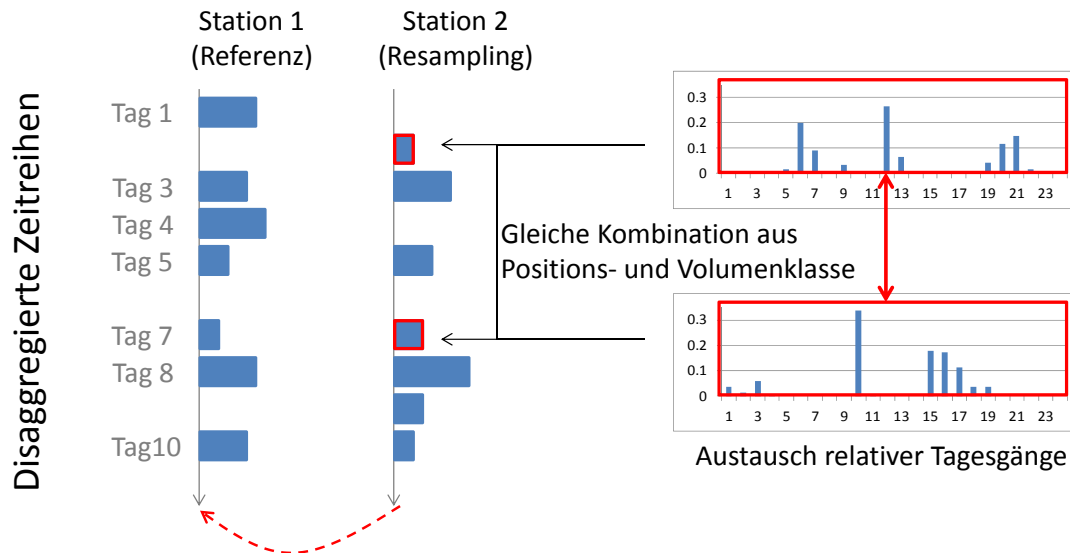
Disaggregierte Zeitreihen

Station 1
(Referenz)

Station 2
(Resampling)

Tag 1
Tag 3
Tag 4
Tag 5
Tag 7
Tag 8
Tag10

Gleiche Kombination aus Positions- und Volumenklasse

0.3
0.2
0.1
0
1 3 5 7 9 11 13 15 17 19 21 23

0.3
0.2
0.1
0
1 3 5 7 9 11 13 15 17 19 21 23

Austausch relativer Tagesgänge